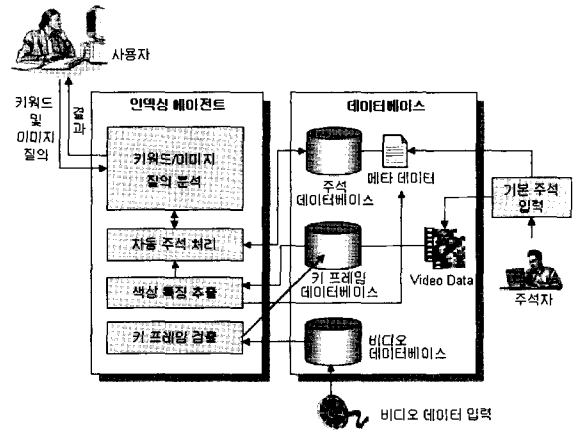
사용자

키워드 및 이미지 질의

결과

인덱싱 에이전트

키워드/이미지 질의 분석

자동 주석 처리

색상 특징 추출

키 프레임 검출

데이터베이스

주석 데이터베이스

메타 데이터

키 프레임 데이터베이스

Video Data

비디오 데이터베이스

기본 주석 입력

주석자

비디오 데이터 입력